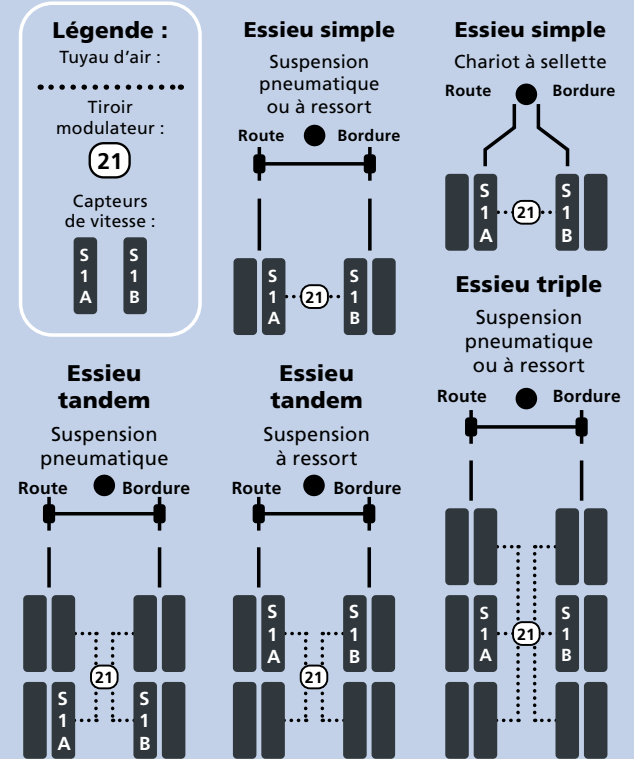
Légende :
Tuyau d'air :
Tiroir modulateur :
21
Capteurs de vitesse :
S 1 A
S 1 B

Essieu simple
Suspension pneumatique ou à ressort
Route
Bordure
S 1 A
21
S 1 B

Essieu simple
Chariot à sellette
Route
Bordure
S 1 A
21
S 1 B

Essieu triple
Suspension pneumatique ou à ressort
Route
Bordure
S 1 A
21
S 1 B

Essieu tandem
Suspension pneumatique
Route
Bordure
21
S 1 A
S 1 B

Essieu tandem
Suspension à ressort
Route
Bordure
S 1 A
S 1 B
21